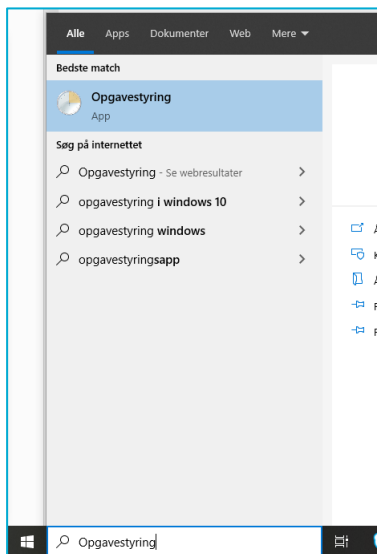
Alle Apps Dokumenter Web Mere ▾

Bedste match

Opgavestyring
App

Søg på internettet

Opgavestyring - Se webresultater >

opgavestyring i windows 10 >

opgavestyring windows >

opgavestyringsapp >

Opgavestyring